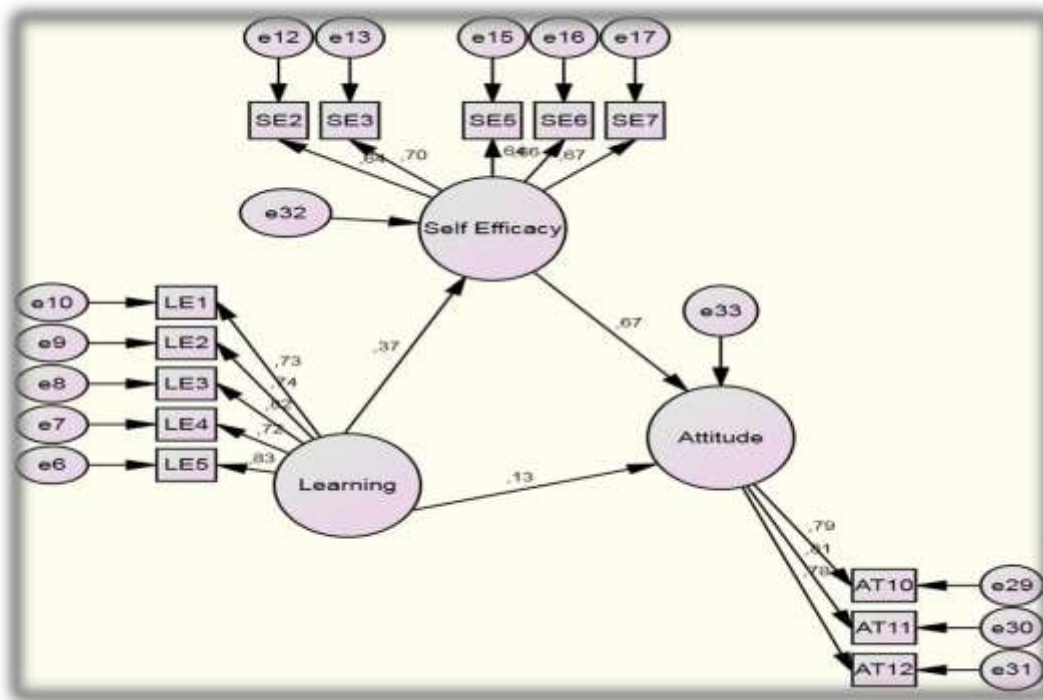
e12
e13
e15
e16
e17
SE2
SE3
SE5
SE6
SE7
,64
,70
,64
,66
,67
e32
Self Efficacy
e10
e9
e8
e7
e6
LE1
LE2
LE3
LE4
LE5
,73
,74
,62
,72
,83
,37
,67
e33
Attitude
Learning
,13
,79
,81
,78
AT10
AT11
AT12
e29
e30
e31